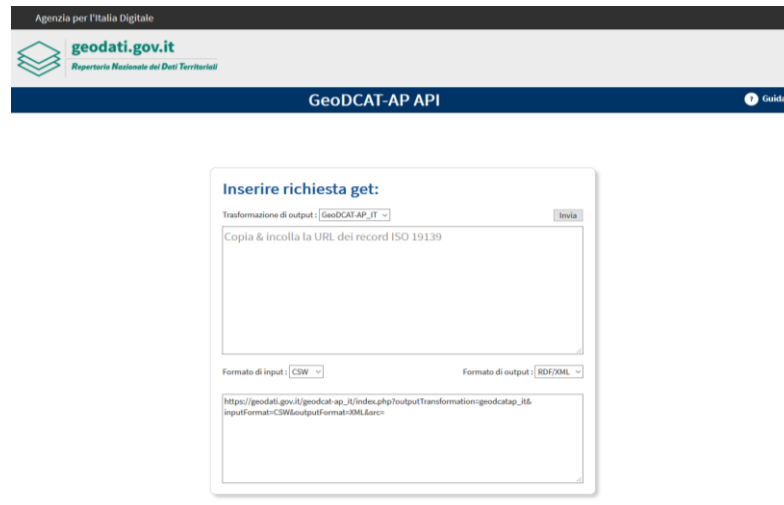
Agenzia per l'Italia Digitale

geodati.gov.it
Repertorio Nazionale dei Dati Territoriali

GeoDCAT-AP API

Guid

Inserire richiesta get:

Trasformazione di output : GeoDCAT-AP_IT

Invia

Copia & incolla la URL dei record ISO 19139

Formato di input : CSW

Formato di output : RDF/XML

https://geodati.gov.it/geodcat-ap_it/index.php?outputTransformation=geodcatap_it&inputFormat=CSW&outputFormat=XML&src=